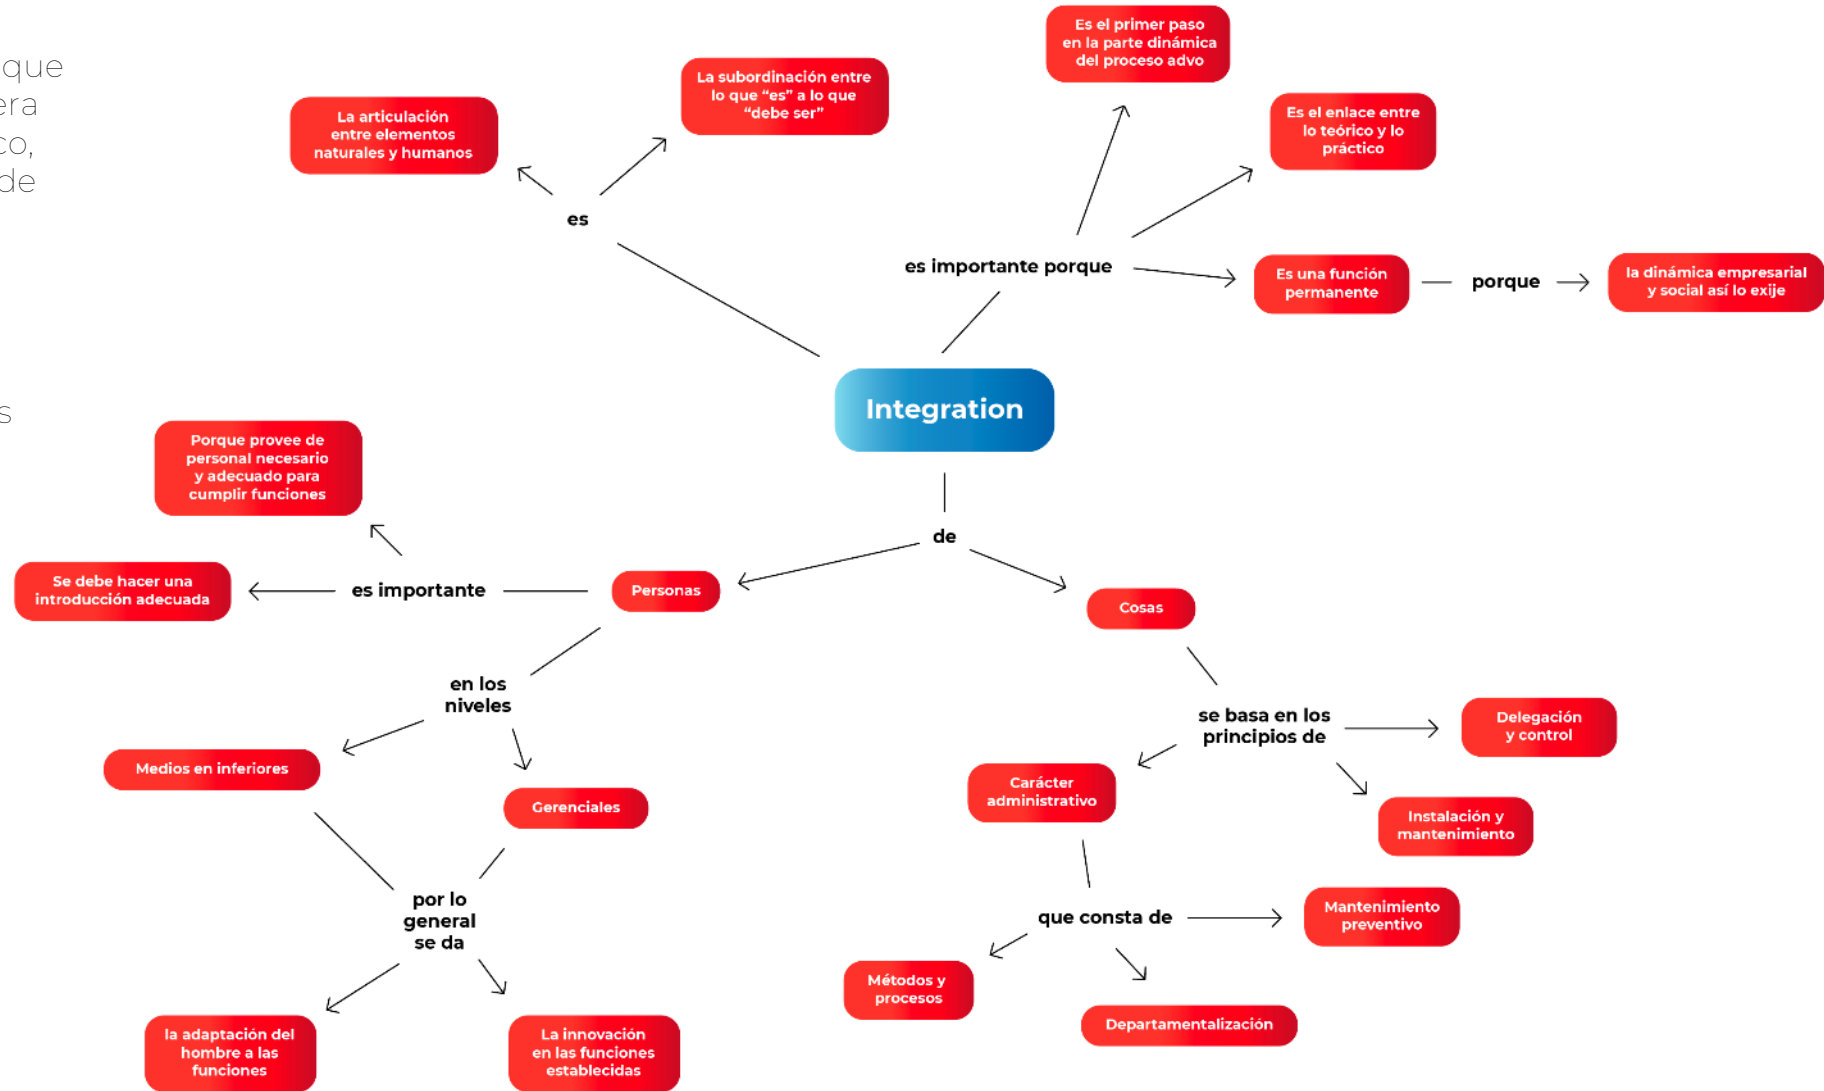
que
era
co,
de

s

Es el primer paso en la parte dinámica del proceso advo

La subordinación entre lo que "es" a lo que "debe ser"

La articulación entre elementos naturales y humanos

Es el enlace entre lo teórico y lo práctico

es

es importante porque

Es una función permanente

porque

la dinámica empresarial y social así lo exije

Integration

Porque provee de personal necesario y adecuado para cumplir funciones

de

Se debe hacer una introducción adecuada

es importante

Personas

Cosas

en los niveles

se basa en los principios de

Delegación y control

Medios en inferiores

Carácter administrativo

Gerenciales

Instalación y mantenimiento

por lo general se da

que consta de

Mantenimiento preventivo

Métodos y procesos

Departamentalización

la adaptación del hombre a las funciones

La innovación en las funciones establecidas